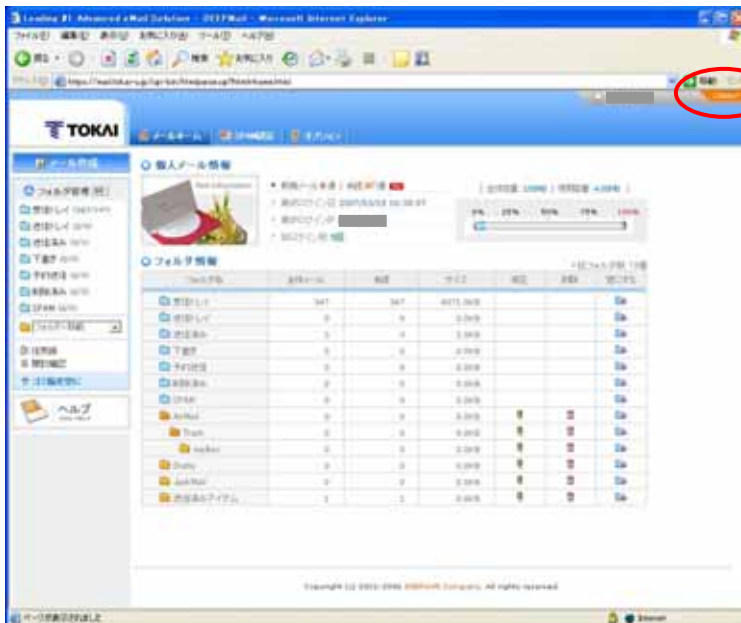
Leading #1 Advanced eMail Solution - DEEPMail - Microsoft Internet Explorer

ファイル(F) 編集(E) 表示(V) お気に入り(A) ツール(T) ヘルプ(H)

戻る 検索 お気に入り

アドレス(D) https://mail.tokai-ug.jp/cgi-bin/html/pasa.ug/html/home.html

移動

TOKAI

メールホーム アドレス帳 オプション

メール作成

フォルダ管理

受信トレイ

送信トレイ

送信済み

下書き

予約送信

削除済み

SPAM

フォルダ一覧

ヘルプ

個人メール情報

Mail Information

新着メール 件 | 未読 件

最終ログイン日

最終ログインIP

全体容量 | 使用容量

0% 25% 50% 75% 100%

フォルダ情報

| フォルダ名 | 全体メール | 未読 | サイズ | 既読 | 削除 | 空にする |
|---|---|---|---|---|---|---|
| 受信トレイ | 347 | 347 | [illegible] | | | |
| 送信トレイ | 0 | 0 | 0.0KB | | | |
| 送信済み | 0 | 0 | 0.0KB | | | |
| 下書き | 0 | 0 | 0.0KB | | | |
| 予約送信 | 0 | 0 | 0.0KB | | | |
| 削除済み | 0 | 0 | 0.0KB | | | |
| SPAM | 0 | 0 | 0.0KB | | | |
| ArMail | 0 | 0 | 0.0KB | | | |
| Trash | 0 | 0 | 0.0KB | | | |
| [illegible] | 0 | 0 | 0.0KB | | | |
| Drafts | 0 | 0 | 0.0KB | | | |
| JunkMail | 0 | 0 | 0.0KB | | | |
| 送信済みアイテム | 1 | 1 | 0.0KB | | | |

Copyright (c) 2002-2006 DEEPSoft Company. All rights reserved.

ページが表示されました

インターネット